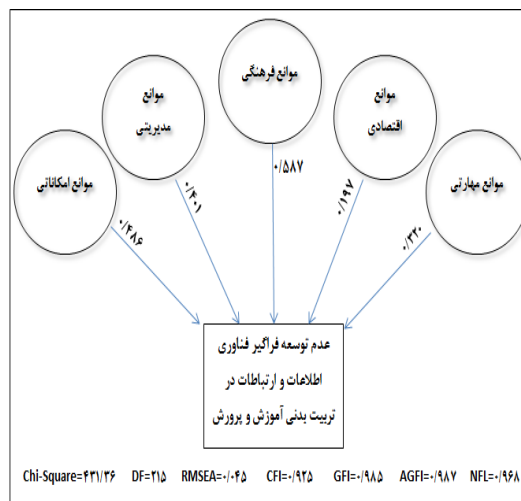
موانع فرهنگی

موانع مدیریتی

موانع اقتصادی

موانع امکاناتی

موانع مهارتی

۰/۵۸۷

۰/۴۰۱

۰/۱۹۷

۰/۴۸۶

۰/۳۲۰

عدم توسعه فراگیر فناوری اطلاعات و ارتباطات در تربیت بدنی آموزش و پرورش

Chi-Square=۴۳۱/۳۶ DF=۲۱۵ RMSEA=۰/۰۴۵ CFI=۰/۹۲۵ GFI=۰/۹۸۵ AGFI=۰/۹۸۷ NFL=۰/۹۶۸